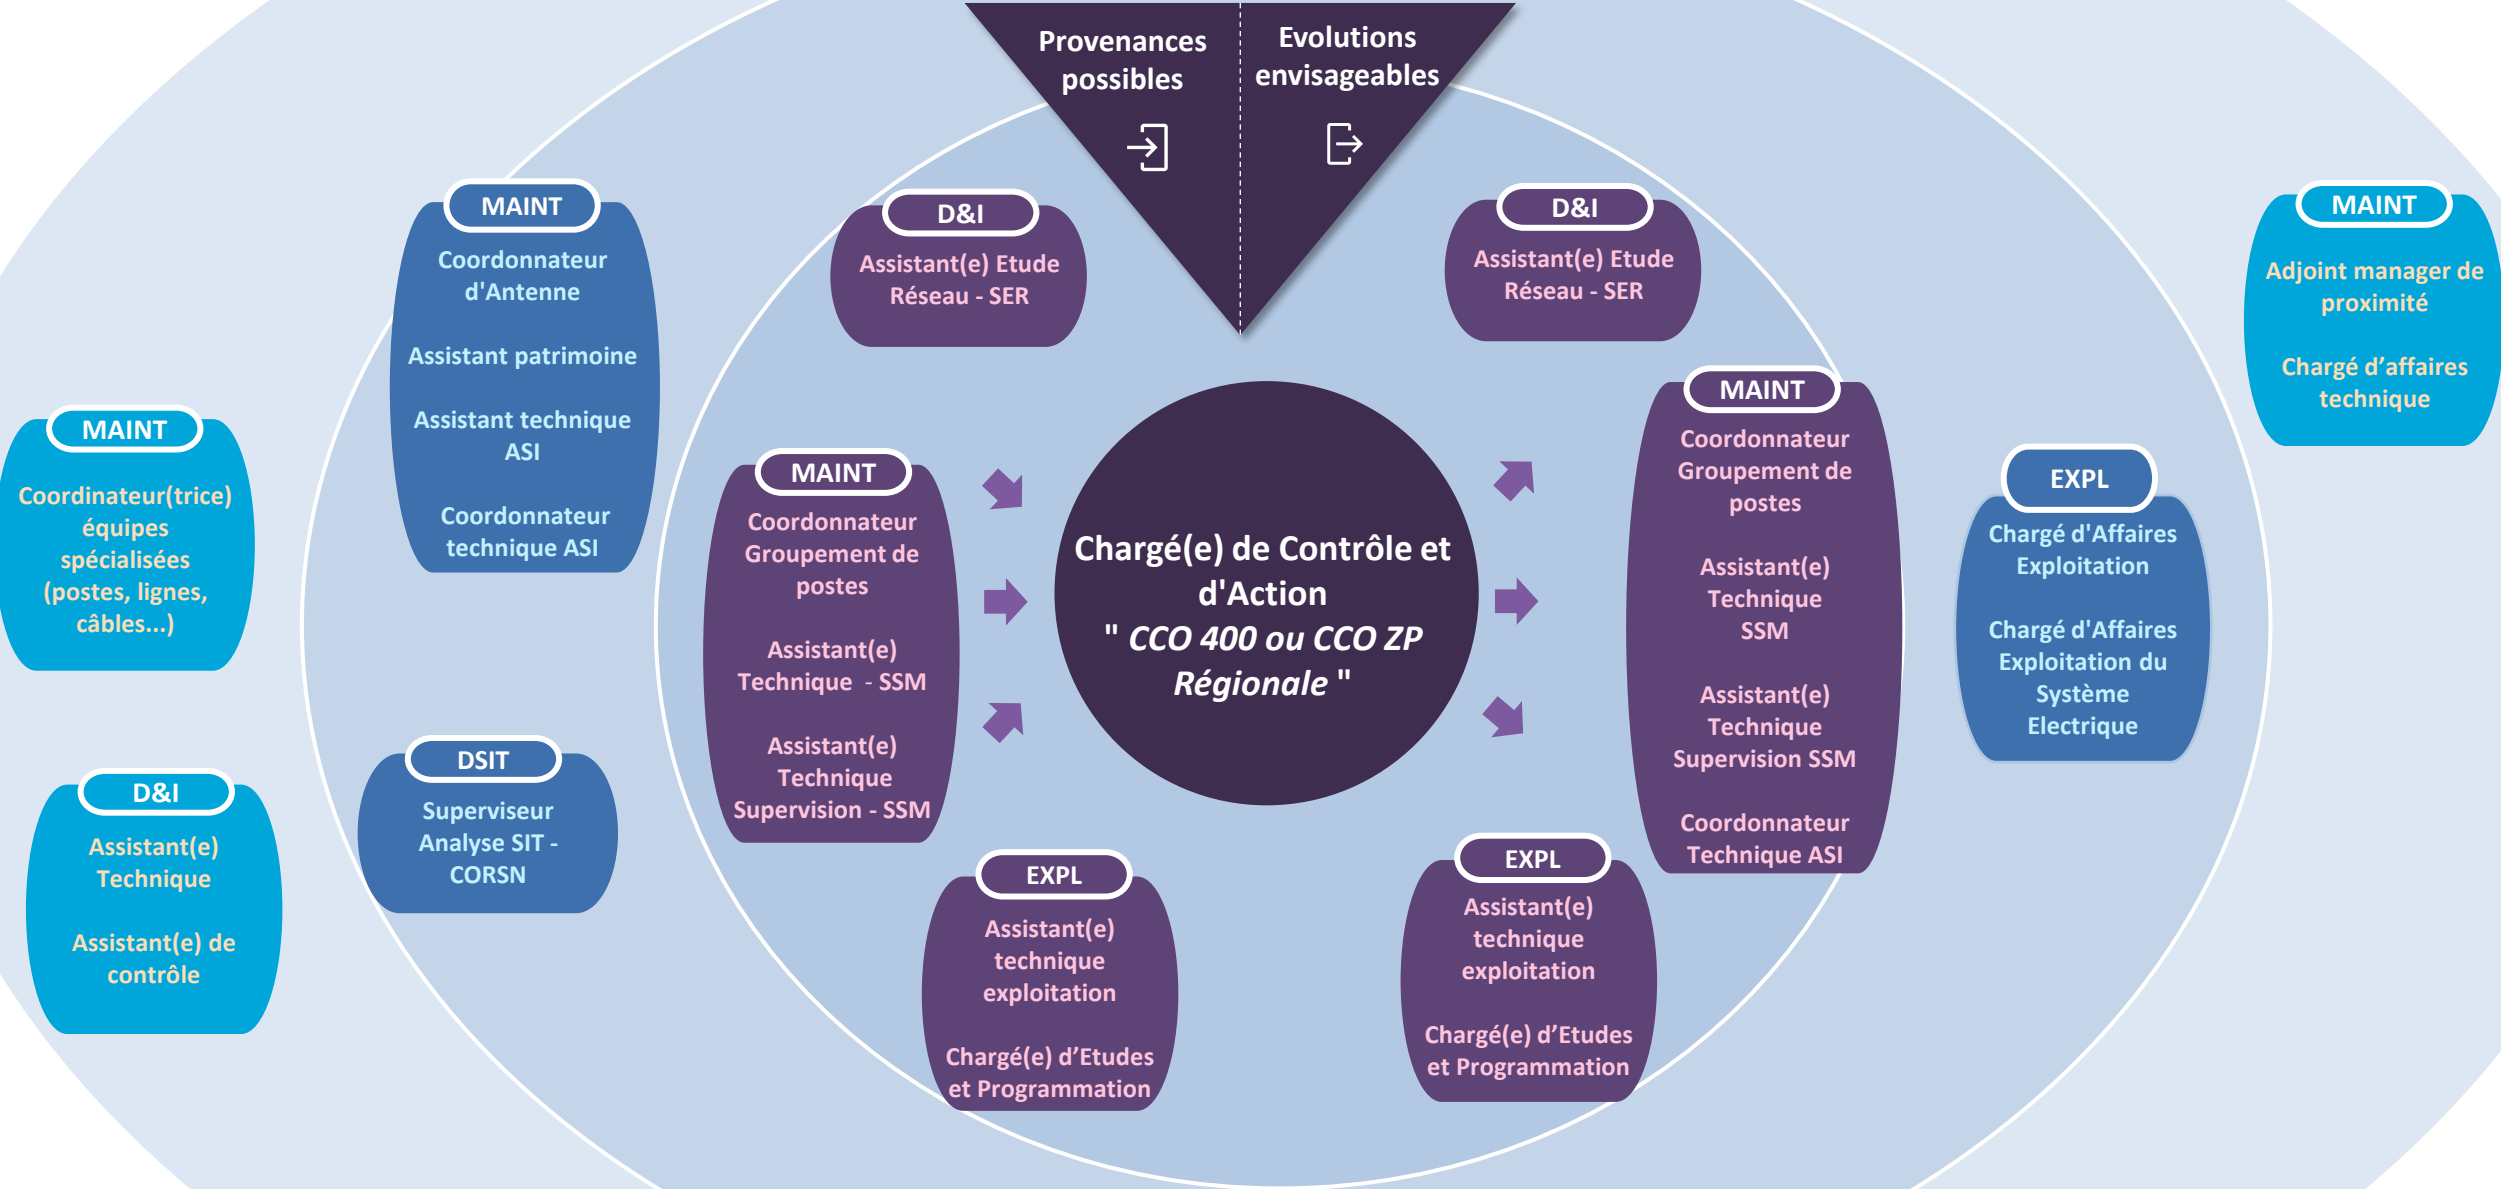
Provenances possibles

Evolutions envisageables

MAINT
Coordonnateur d'Antenne
Assistant patrimoine
Assistant technique ASI
Coordonnateur technique ASI

D&I
Assistant(e) Etude Réseau - SER

D&I
Assistant(e) Etude Réseau - SER

MAINT
Adjoint manager de proximité
Chargé d'affaires technique

MAINT
Coordinateur(trice) équipes spécialisées (postes, lignes, câbles...)

MAINT
Coordonnateur Groupement de postes
Assistant(e) Technique - SSM
Assistant(e) Technique Supervision - SSM

Chargé(e) de Contrôle et d'Action
" CCO 400 ou CCO ZP Régionale "

MAINT
Coordonnateur Groupement de postes
Assistant(e) Technique SSM
Assistant(e) Technique Supervision SSM
Coordonnateur Technique ASI

EXPL
Chargé d'Affaires Exploitation
Chargé d'Affaires Exploitation du Système Electrique

D&I
Assistant(e) Technique
Assistant(e) de contrôle

DSIT
Superviseur Analyse SIT - CORSN

EXPL
Assistant(e) technique exploitation
Chargé(e) d'Etudes et Programmation

EXPL
Assistant(e) technique exploitation
Chargé(e) d'Etudes et Programmation